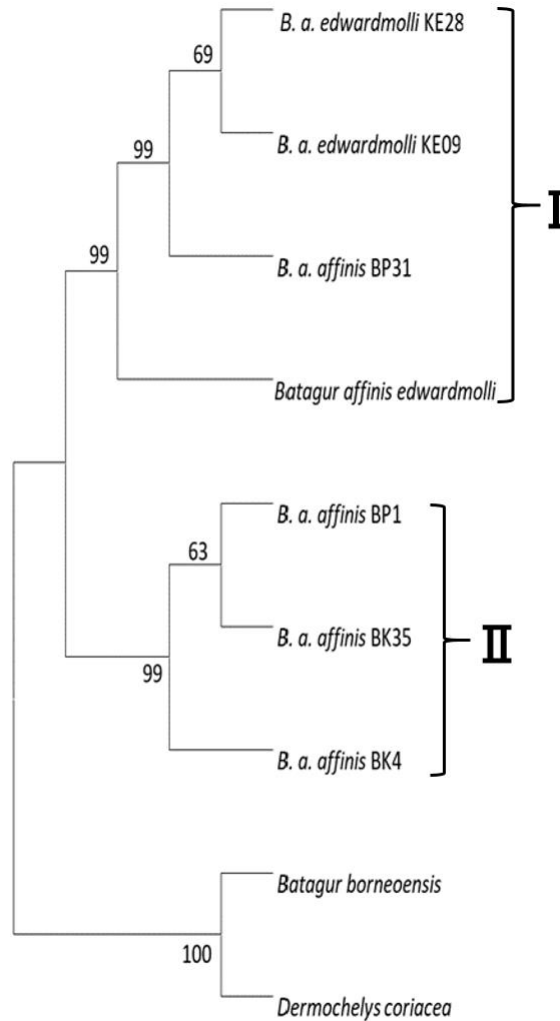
B. a. edwardmolli KE28

69

99

B. a. edwardmolli KE09

99

B. a. affinis BP31

I

Batagur affinis edwardmolli

B. a. affinis BP1

63

B. a. affinis BK35

II

99

B. a. affinis BK4

Batagur borneoensis

100

Dermochelys coriacea